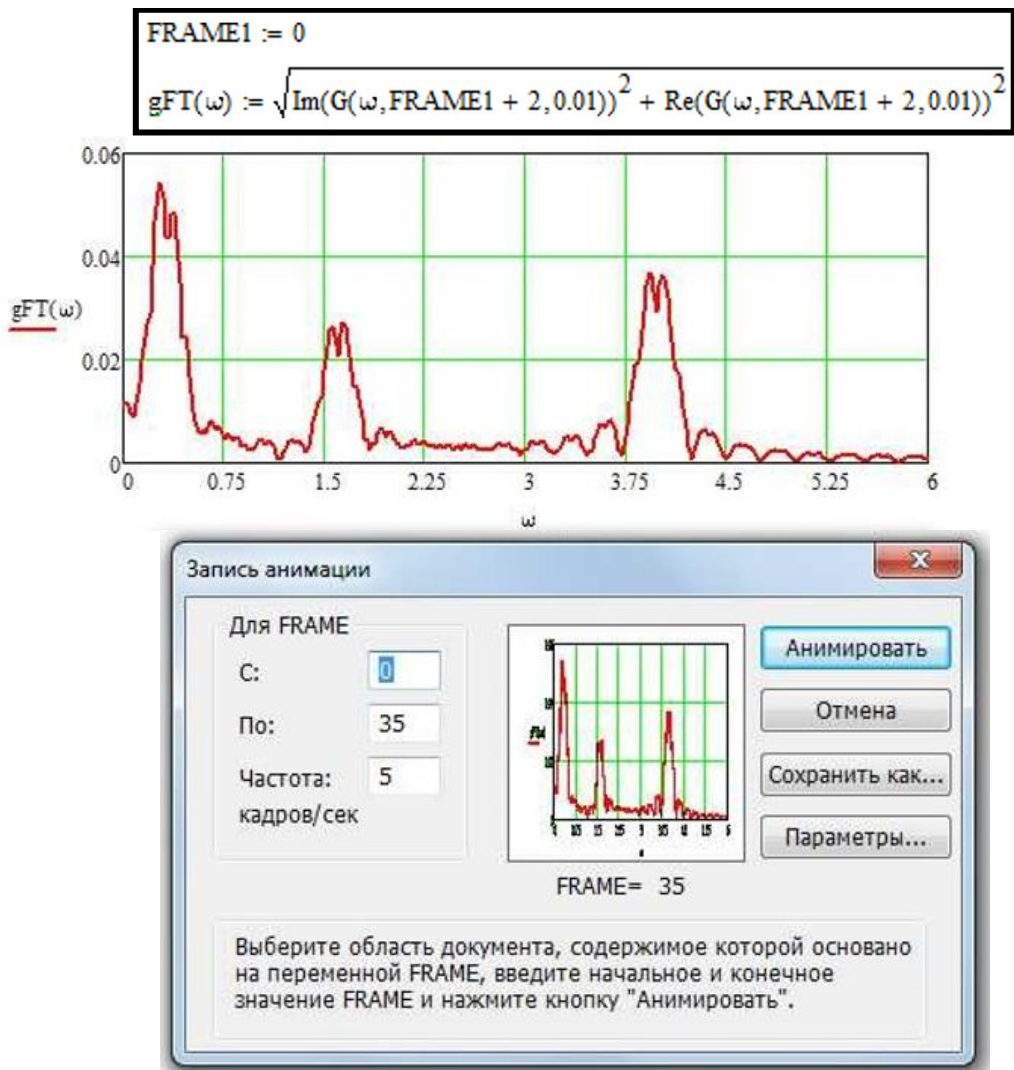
FRAME1 := 0

$gFT(\omega) := \sqrt{Im(G(\omega, FRAME1 + 2, 0.01))^2 + Re(G(\omega, FRAME1 + 2, 0.01))^2}$

0.06
0.04
gFT(ω)
0.02
0
0
0.75
1.5
2.25
3
3.75
4.5
5.25
6
ω

Запись анимации

Для FRAME
С: 0
По: 35
Частота: 5
кадров/сек

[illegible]

FRAME= 35

Анимировать
Отмена
Сохранить как...
Параметры...

Выберите область документа, содержимое которой основано на переменной FRAME, введите начальное и конечное значение FRAME и нажмите кнопку "Анимировать".